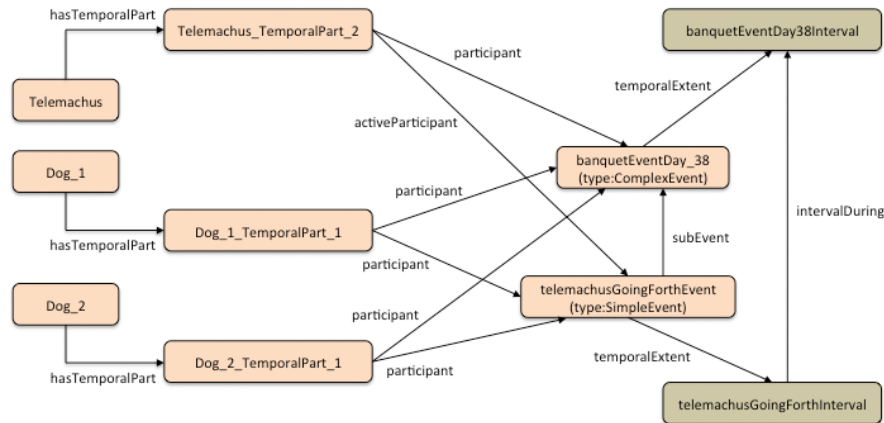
hasTemporalPart

Telemachus_TemporalPart_2

banquetEventDay38Interval

participant

Telemachus

temporalExtent

activeParticipant

Dog_1

banquetEventDay_38
(type:ComplexEvent)

participant

intervalDuring

hasTemporalPart

Dog_1_TemporalPart_1

subEvent

participant

Dog_2

telemachusGoingForthEvent
(type:SimpleEvent)

participant

temporalExtent

hasTemporalPart

Dog_2_TemporalPart_1

participant

telemachusGoingForthInterval